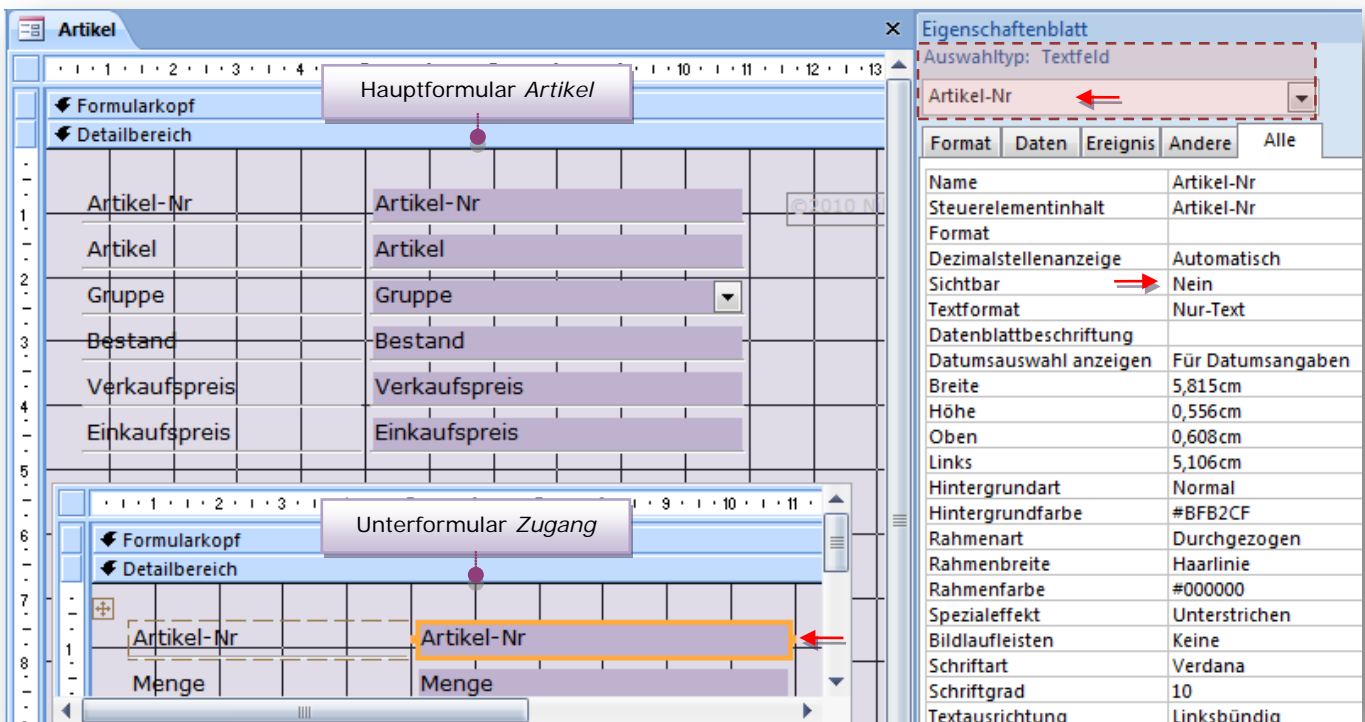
Artikel

Hauptformular *Artikel*

Formularkopf

Detailbereich

Artikel-Nr | Artikel-Nr

Artikel | Artikel

Gruppe | Gruppe

Bestand | Bestand

Verkaufspreis | Verkaufspreis

Einkaufspreis | Einkaufspreis

©2010 N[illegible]

Unterformular *Zugang*

Formularkopf

Detailbereich

Artikel-Nr | Artikel-Nr

Menge | Menge

Eigenschaftenblatt

Auswahltyp: Textfeld

Artikel-Nr

Format | Daten | Ereignis | Andere | Alle

| | |
|---|---|
| Name | Artikel-Nr |
| Steuerelementinhalt | Artikel-Nr |
| Format | |
| Dezimalstellenanzeige | Automatisch |
| Sichtbar | Nein |
| Textformat | Nur-Text |
| Datenblattbeschriftung | |
| Datumsauswahl anzeigen | Für Datumsangaben |
| Breite | 5,815cm |
| Höhe | 0,556cm |
| Oben | 0,608cm |
| Links | 5,106cm |
| Hintergrundart | Normal |
| Hintergrundfarbe | #BFB2CF |
| Rahmenart | Durchgezogen |
| Rahmenbreite | Haarlinie |
| Rahmenfarbe | #000000 |
| Spezialeffekt | Unterstrichen |
| Bildlaufleisten | Keine |
| Schriftart | Verdana |
| Schriftgrad | 10 |
| Textausrichtung | Linksbündig |